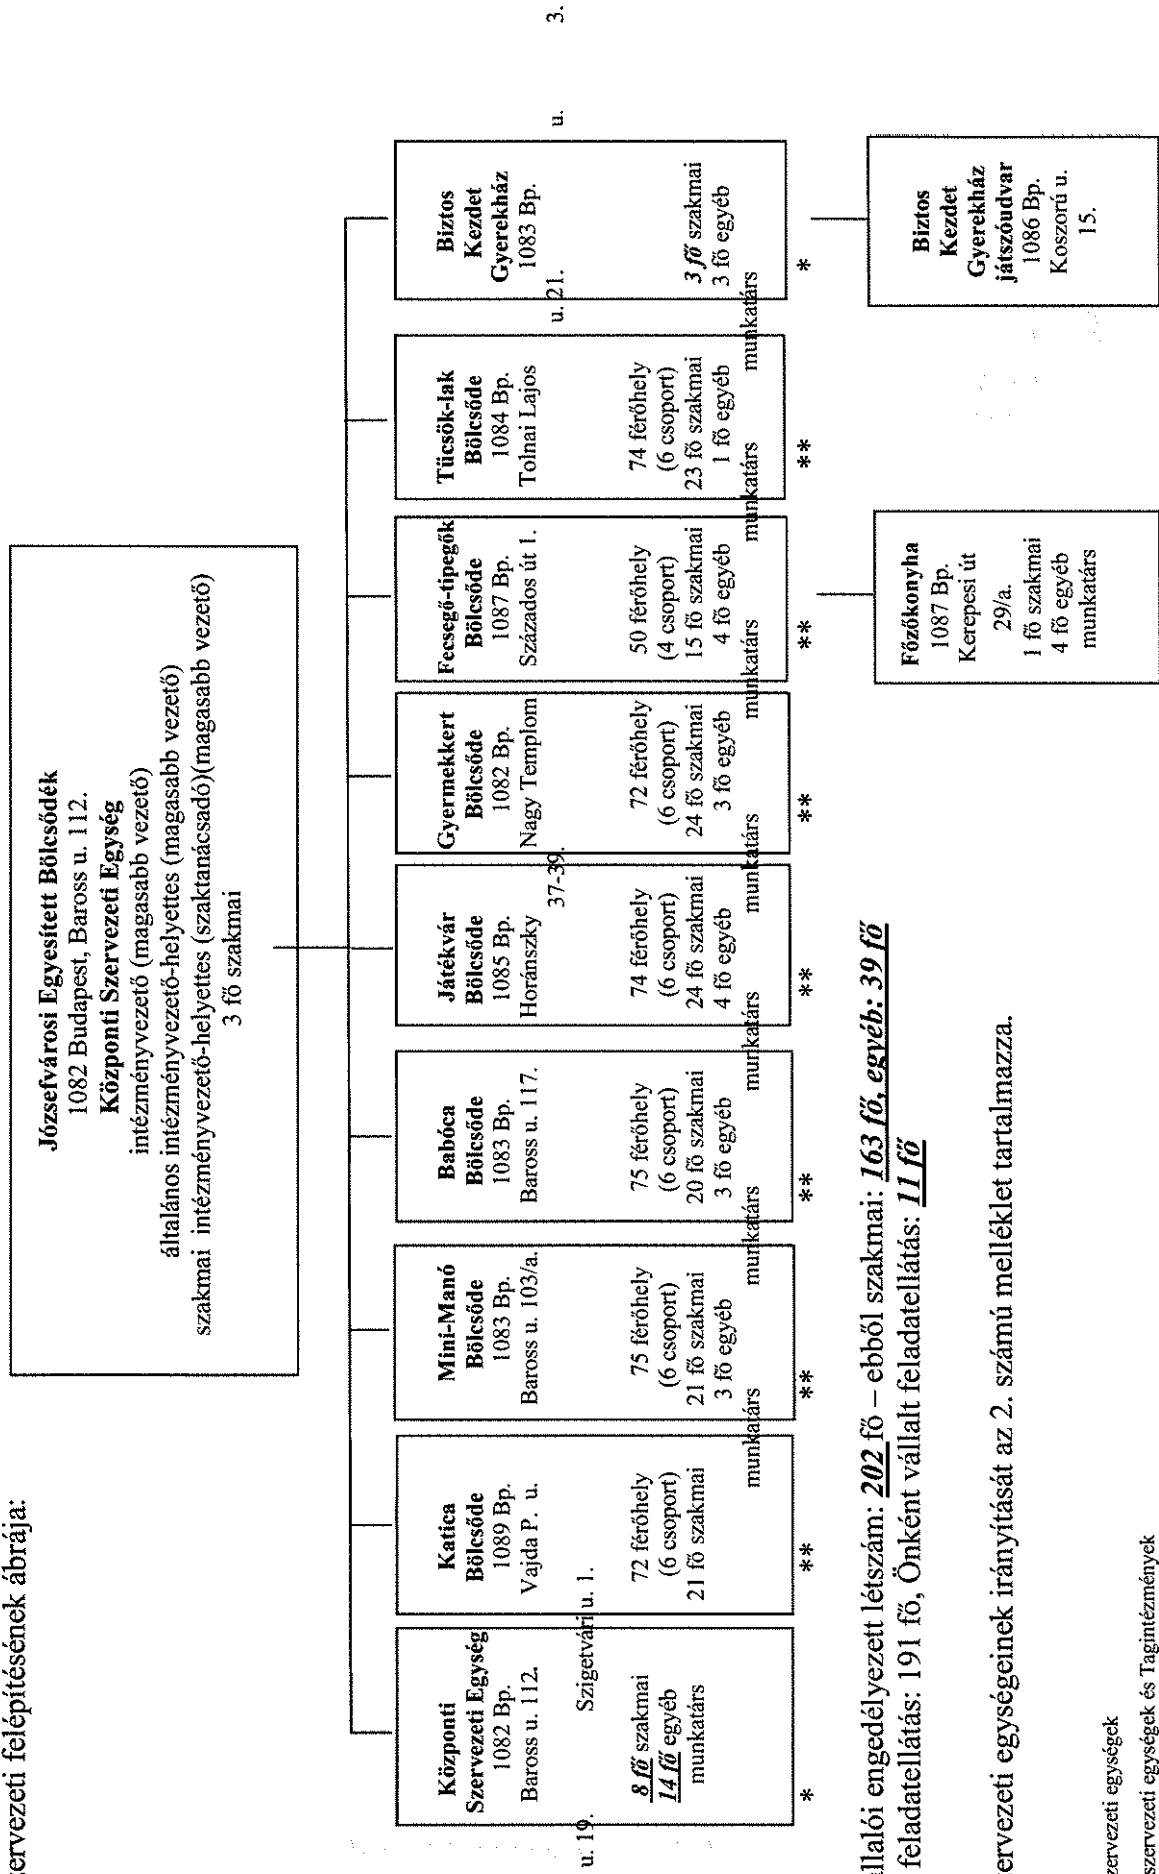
3.

ervezeti felépítésének ábrája:

**Józsefvárosi Egyesített Bölcsődék**
1082 Budapest, Baross u. 112.
**Központi Szervezeti Egység**
intézményvezető (magasabb vezető)
általános intézményvezető-helyettes (magasabb vezető)
szakmai intézményvezető-helyettes (szaktanácsadó)(magasabb vezető)
3 fő szakmai

**Központi Szervezeti Egység**
1082 Bp.
Baross u. 112.
***8 fő*** szakmai
***14 fő*** egyéb munkatárs
\*

**Katica Bölcsőde**
1089 Bp.
Vajda P. u. 19.
72 férőhely
(6 csoport)
21 fő szakmai
\*\*

**Mini-Manó Bölcsőde**
1083 Bp.
Baross u. 103/a.
75 férőhely
(6 csoport)
21 fő szakmai
3 fő egyéb munkatárs
\*\*

**Babóca Bölcsőde**
1083 Bp.
Baross u. 117.
75 férőhely
(6 csoport)
20 fő szakmai
3 fő egyéb munkatárs
\*\*

**Játékvár Bölcsőde**
1085 Bp.
Horánszky
Szigetvári u. 1.
74 férőhely
(6 csoport)
24 fő szakmai
4 fő egyéb munkatárs
\*\*

**Gyermekkert Bölcsőde**
1082 Bp.
Nagy Templom u. 37-39.
72 férőhely
(6 csoport)
24 fő szakmai
3 fő egyéb munkatárs
\*\*

**Fecsegő-tipegők Bölcsőde**
1087 Bp.
Százados út 1.
50 férőhely
(4 csoport)
15 fő szakmai
4 fő egyéb munkatárs
\*\*

**Főzőkonyha**
1087 Bp.
Kerepesi út 29/a.
1 fő szakmai
4 fő egyéb munkatárs

**Tücsök-lak Bölcsőde**
1084 Bp.
Tolnai Lajos u. 21.
74 férőhely
(6 csoport)
23 fő szakmai
1 fő egyéb munkatárs
\*\*

**Biztos Kezdet Gyerekház**
1083 Bp.
u.
***3 fő*** szakmai
3 fő egyéb munkatárs
\*

**Biztos Kezdet Gyerekház játszóudvar**
1086 Bp.
Koszorú u. 15.

llalói engedélyezett létszám: ***202*** fő – ebből szakmai: ***163 fő, egyéb: 39 fő***
feladatellátás: 191 fő, Önként vállalt feladatellátás: ***11 fő***

ervezeti egységeinek irányítását az 2. számú melléklet tartalmazza.

zervezeti egységek
szervezeti egységek és Tagintézmények